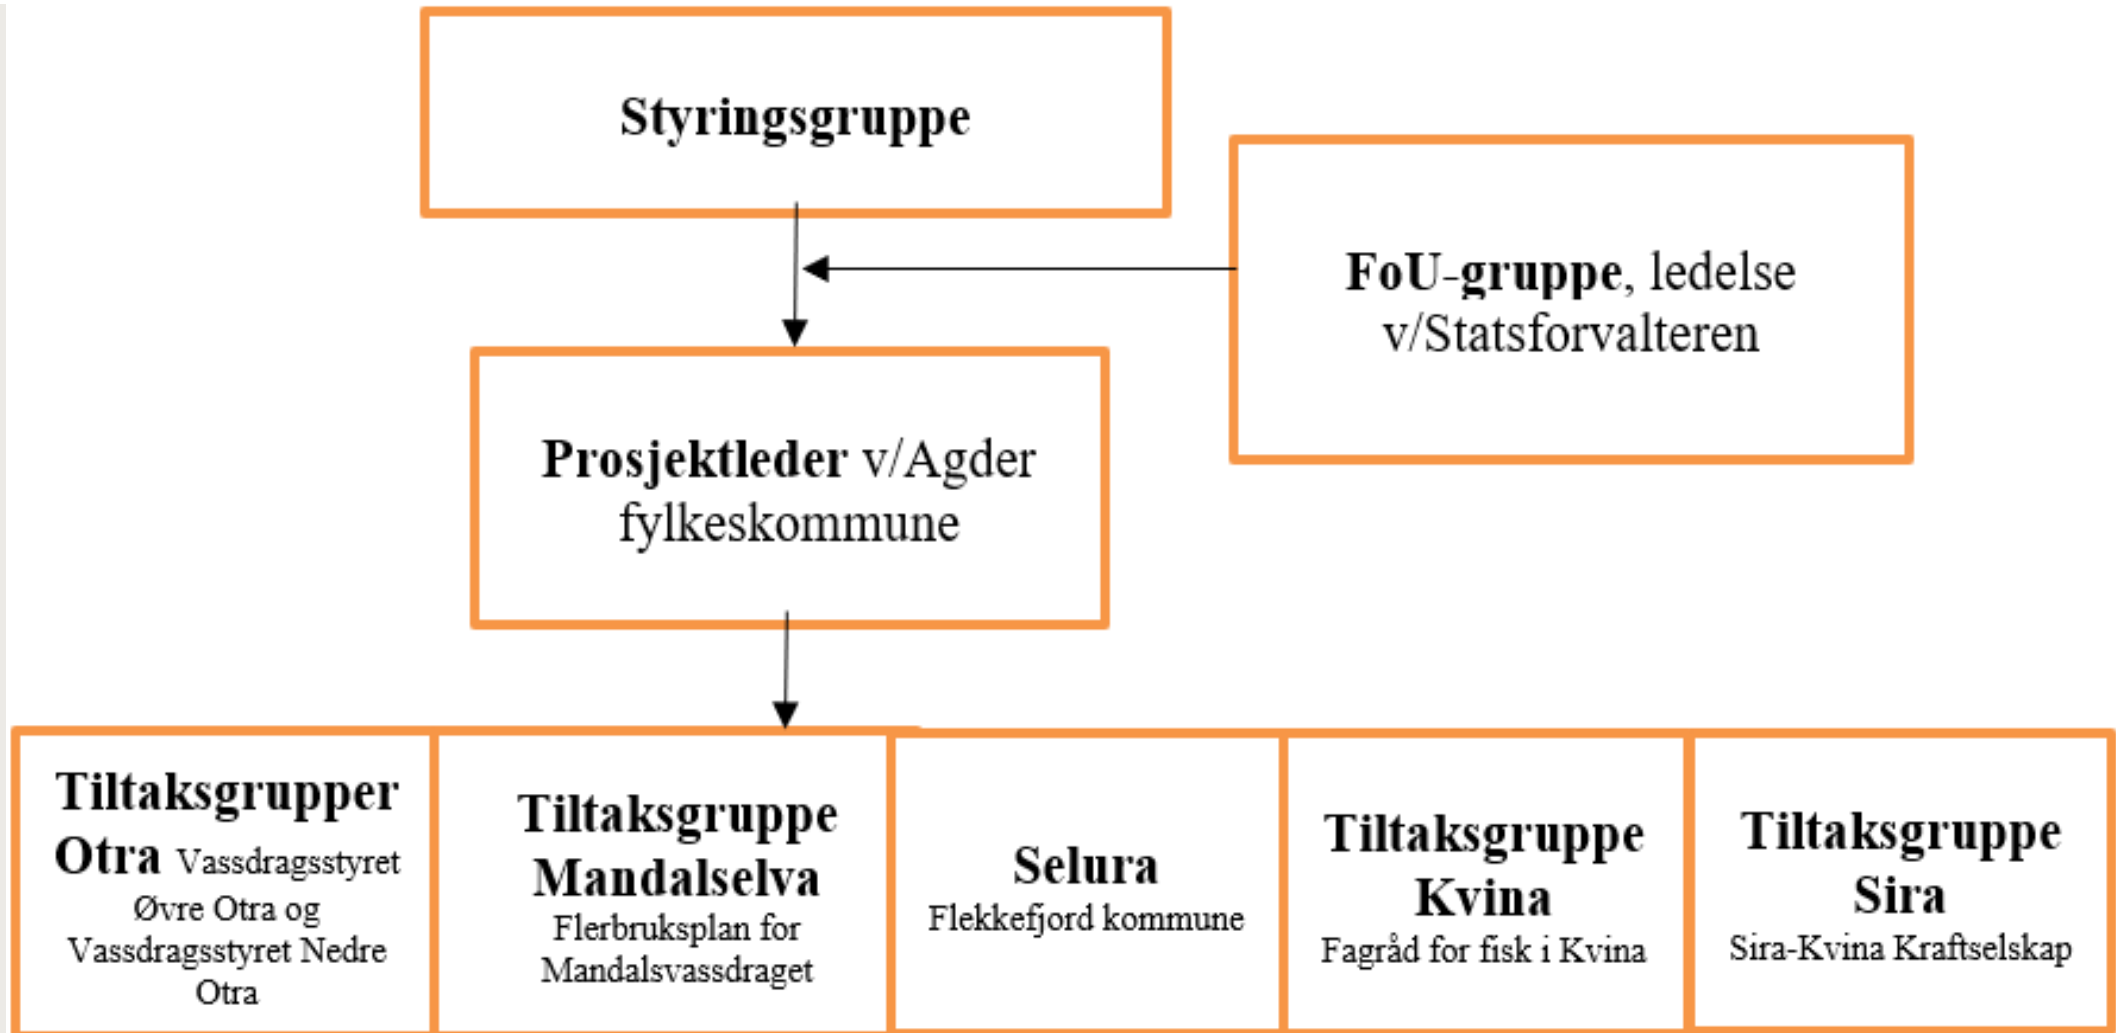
Styringsgruppe

FoU-gruppe, ledelse v/Statsforvalteren

Prosjektleder v/Agder fylkeskommune

Tiltaksgrupper Otra Vassdragsstyret Øvre Otra og Vassdragsstyret Nedre Otra

Tiltaksgruppe Mandalselva Flerbruksplan for Mandalsvassdraget

Selura Flekkefjord kommune

Tiltaksgruppe Kvina Fagråd for fisk i Kvina

Tiltaksgruppe Sira Sira-Kvina Kraftselskap